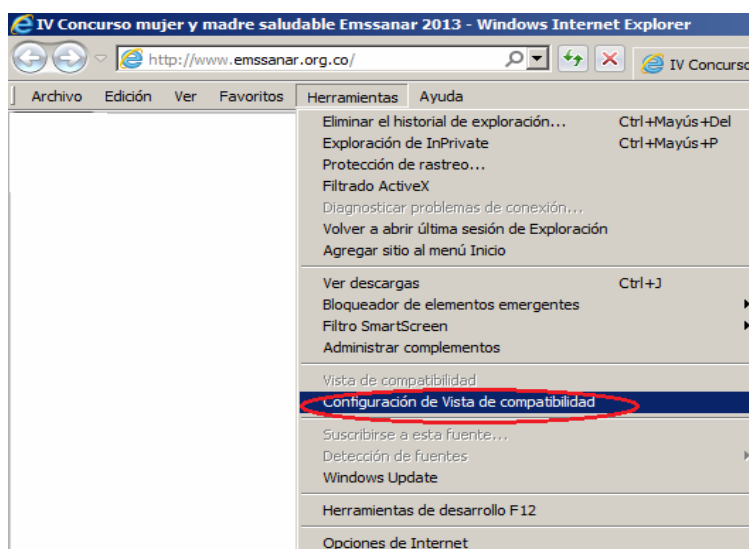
IV Concurso mujer y madre saludable Emssanar 2013 - Windows Internet Explorer

http://www.emssanar.org.co/

IV Concurso

Archivo Edición Ver Favoritos Herramientas Ayuda

Eliminar el historial de exploración... Ctrl+Mayús+Del
Exploración de InPrivate Ctrl+Mayús+P
Protección de rastreo...
Filtrado ActiveX
Diagnosticar problemas de conexión...
Volver a abrir última sesión de Exploración
Agregar sitio al menú Inicio

Ver descargas Ctrl+J
Bloqueador de elementos emergentes
Filtro SmartScreen
Administrar complementos

Vista de compatibilidad
Configuración de Vista de compatibilidad

Suscribirse a esta fuente...
Detección de fuentes
Windows Update

Herramientas de desarrollo F12

Opciones de Internet